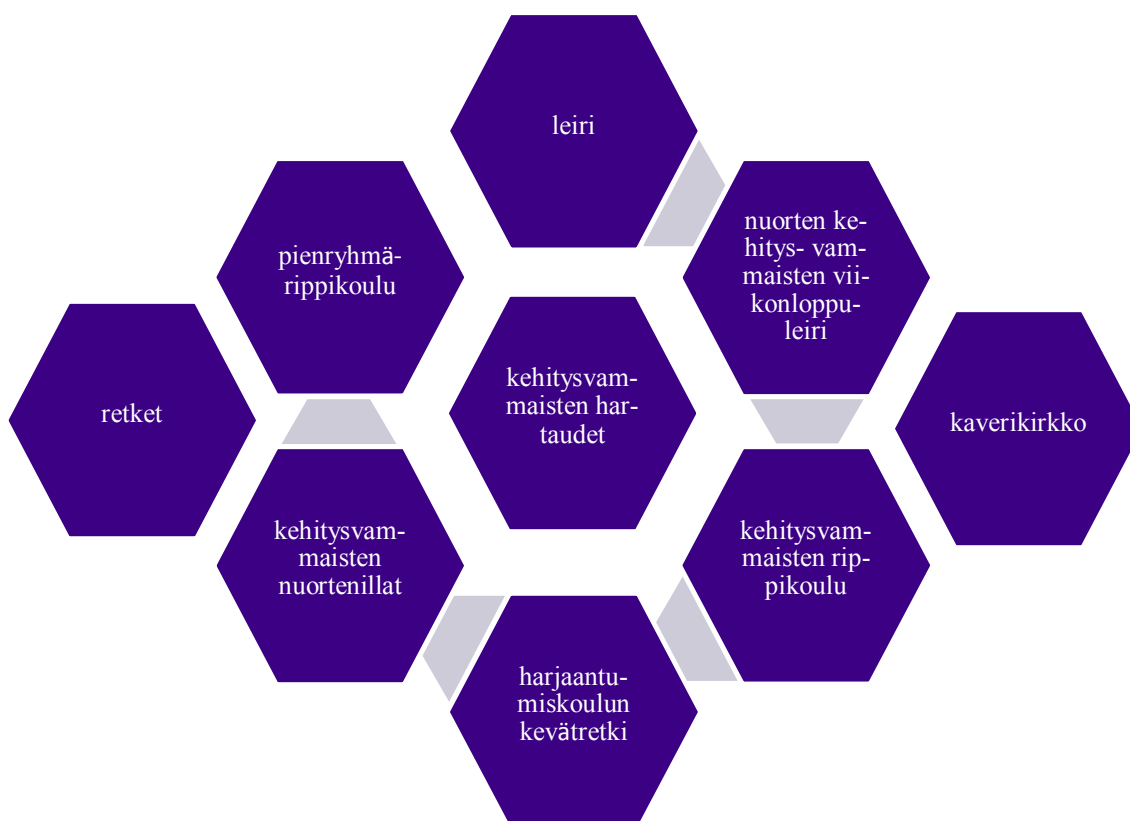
leiri

pienryhmärippikoulu

nuorten kehitys- vammaisten viikonloppuleiri

retket

kehitysvammaisten hartaudet

kaverikirkko

kehitysvammaisten nuortenillat

kehitysvammaisten rippikoulu

harjaantumiskoulun kevätretki